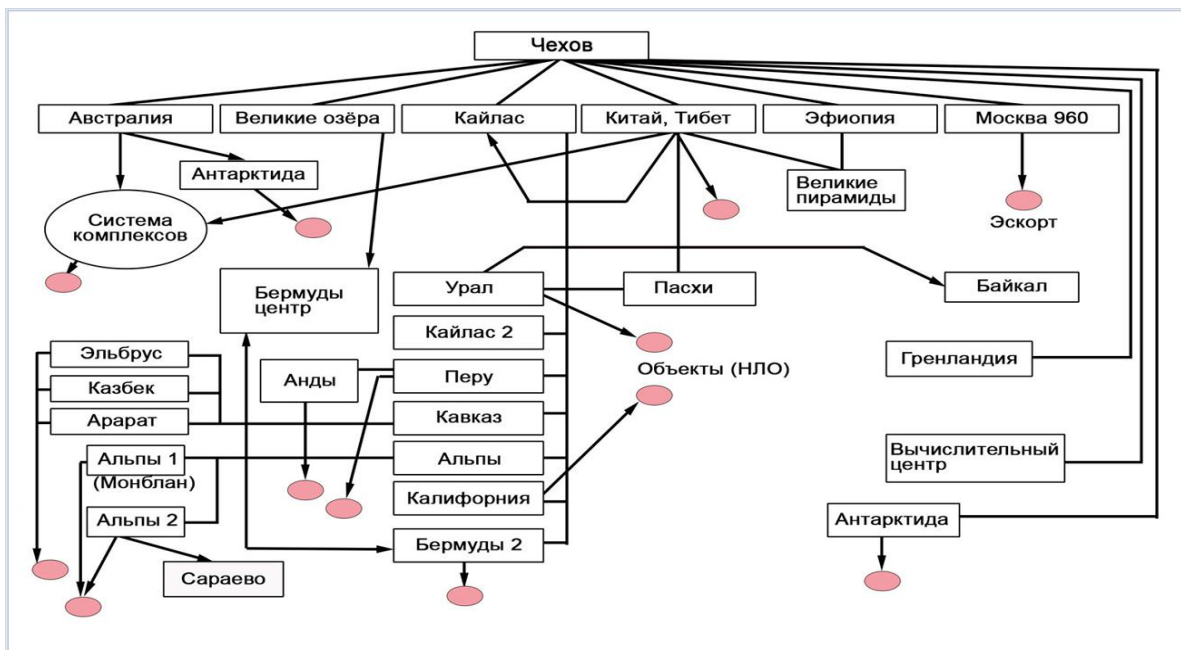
Чехов

Австралия
Великие озёра
Кайлас
Китай, Тибет
Эфиопия
Москва 960

Антарктида
Система комплексов
Великие пирамиды
Эскорт

Бермуды центр
Урал
Пасхи
Байкал
Кайлас 2
Объекты (НЛО)
Гренландия

Эльбрус
Казбек
Арарат
Анды
Перу
Кавказ
Альпы 1 (Монблан)
Альпы
Калифорния
Альпы 2
Сараево
Бермуды 2
Вычислительный центр
Антарктида